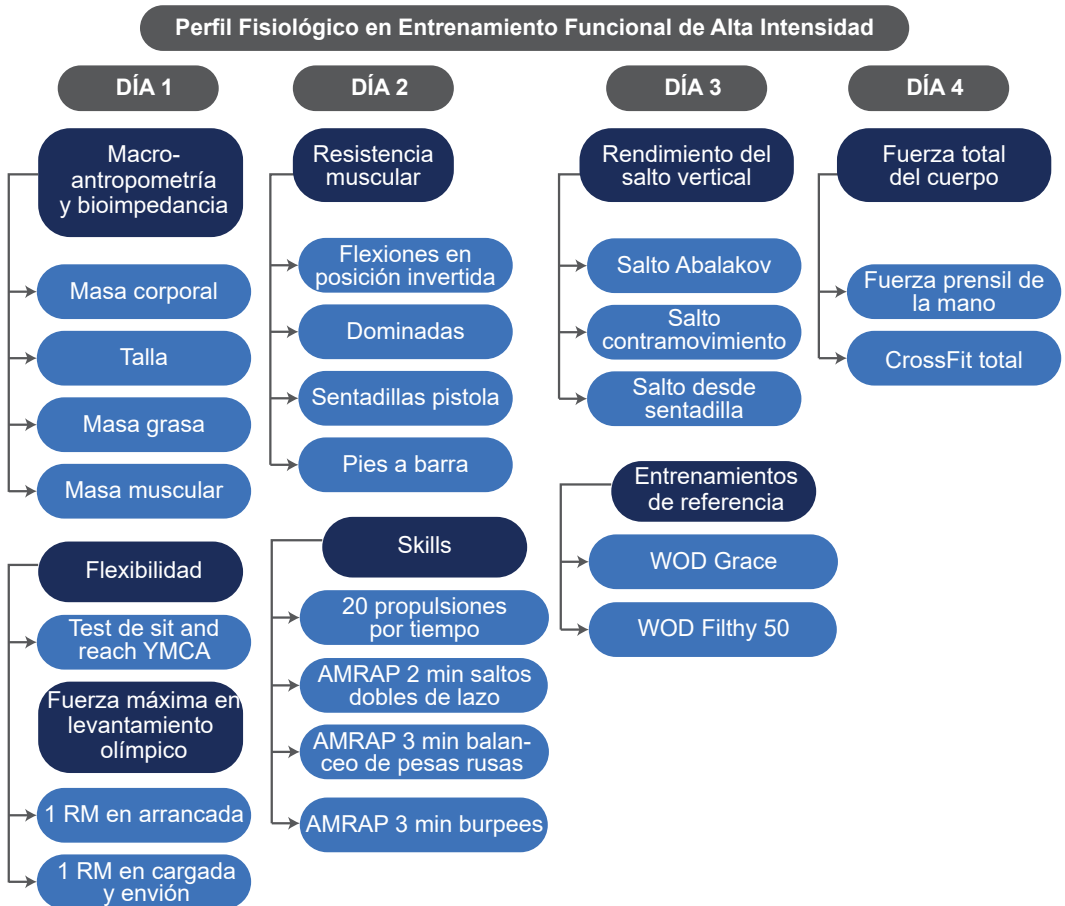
Perfil Fisiológico en Entrenamiento Funcional de Alta Intensidad

DÍA 1

Macro-antropometría y bioimpedancia

Masa corporal

Talla

Masa grasa

Masa muscular

Flexibilidad

Test de sit and reach YMCA

Fuerza máxima en levantamiento olímpico

1 RM en arrancada

1 RM en cargada y envión

DÍA 2

Resistencia muscular

Flexiones en posición invertida

Dominadas

Sentadillas pistola

Pies a barra

Skills

20 propulsiones por tiempo

AMRAP 2 min saltos dobles de lazo

AMRAP 3 min balanceo de pesas rusas

AMRAP 3 min burpees

DÍA 3

Rendimiento del salto vertical

Salto Abalakov

Salto contramovimiento

Salto desde sentadilla

Entrenamientos de referencia

WOD Grace

WOD Filthy 50

DÍA 4

Fuerza total del cuerpo

Fuerza prensil de la mano

CrossFit total